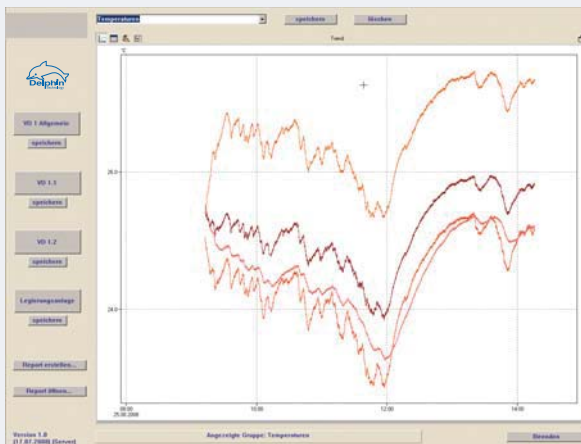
Temperaturen

speichern

löschen

Trend

°C

Delphin Technology

VD 1 Allgemein

speichern

VD 1.1

speichern

VD 1.2

speichern

Legierungsanlage

speichern

Report erstellen...

Report öffnen...

26.0

24.0

08:00
25.08.2008

10:00

12:00

14:00

Version 1.0
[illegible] (Server)

Angezeigte Gruppe: Temperaturen

Beenden